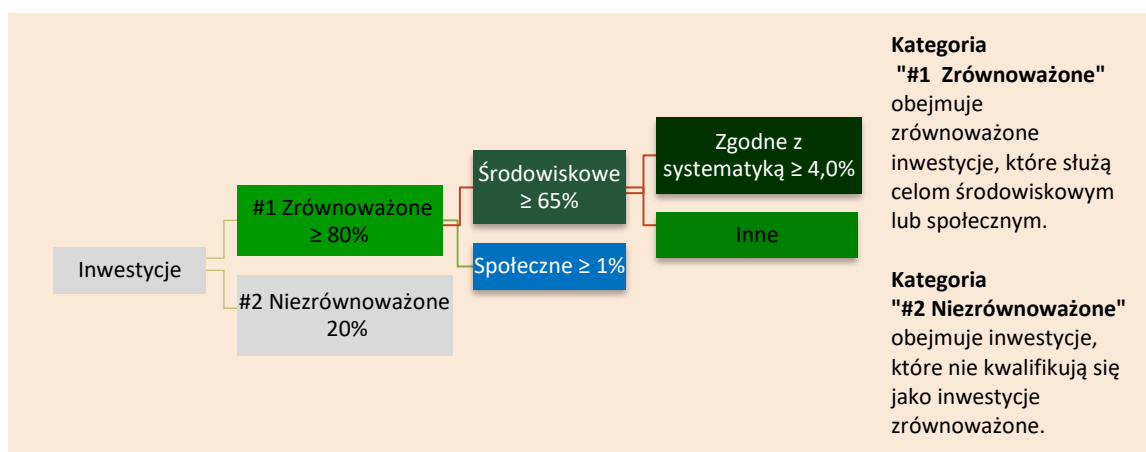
Inwestycje

#1 Zrównoważone ≥ 80%

#2 Niezrównoważone 20%

Środowiskowe ≥ 65%

Społeczne ≥ 1%

Zgodne z systematyką ≥ 4,0%

Inne

**Kategoria "#1 Zrównoważone"** obejmuje zrównoważone inwestycje, które służą celom środowiskowym lub społecznym.

**Kategoria "#2 Niezrównoważone"** obejmuje inwestycje, które nie kwalifikują się jako inwestycje zrównoważone.